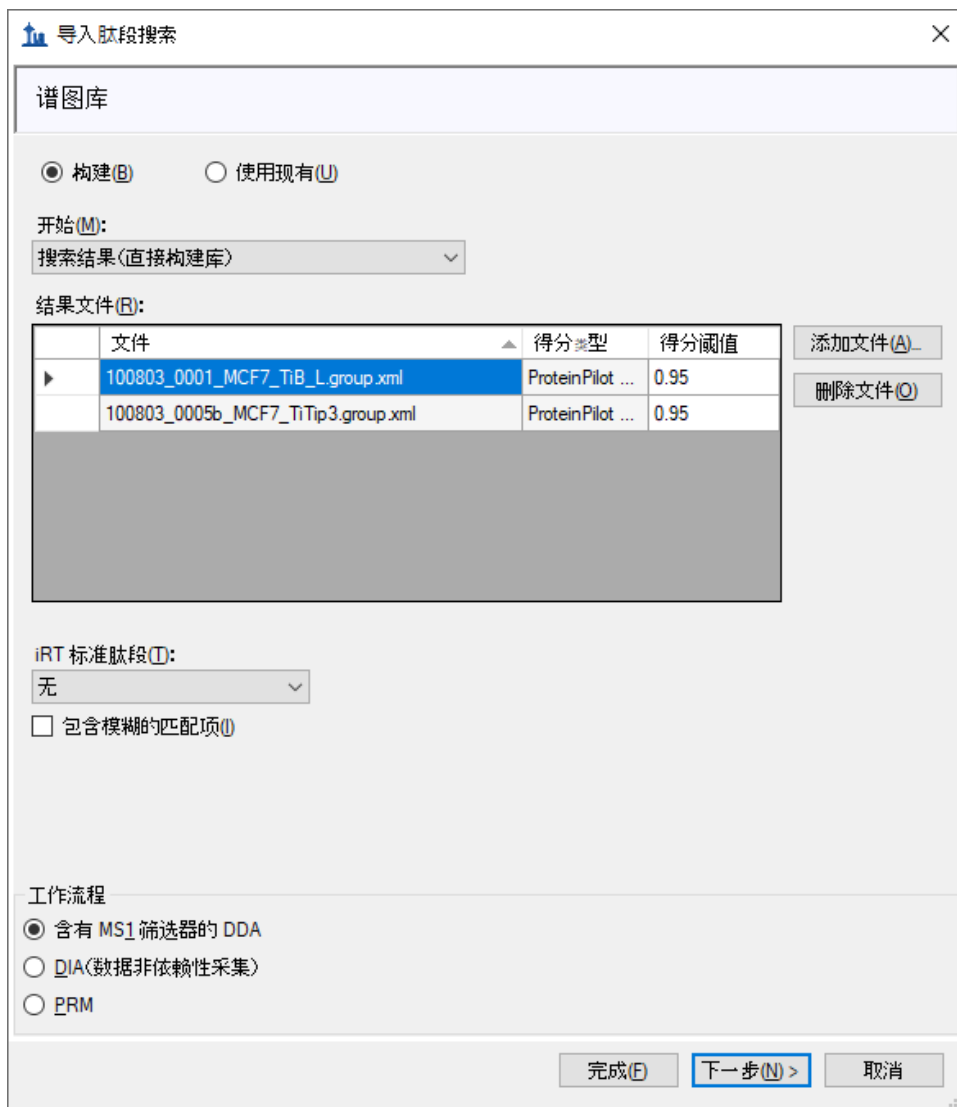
导入肽段搜索

谱图库

构建(B)　使用现有(U)

开始(M):
搜索结果(直接构建库)

结果文件(R):

| | 文件 | 得分类型 | 得分阈值 |
|---|---|---|---|
| ▶ | 100803_0001_MCF7_TiB_L.group.xml | ProteinPilot ... | 0.95 |
| | 100803_0005b_MCF7_TiTip3.group.xml | ProteinPilot ... | 0.95 |

添加文件(A)...
删除文件(O)

iRT 标准肽段(T):
无
包含模糊的匹配项(I)

工作流程
含有 MS1 筛选器的 DDA
DIA(数据非依赖性采集)
PRM

完成(F)　下一步(N) >　取消